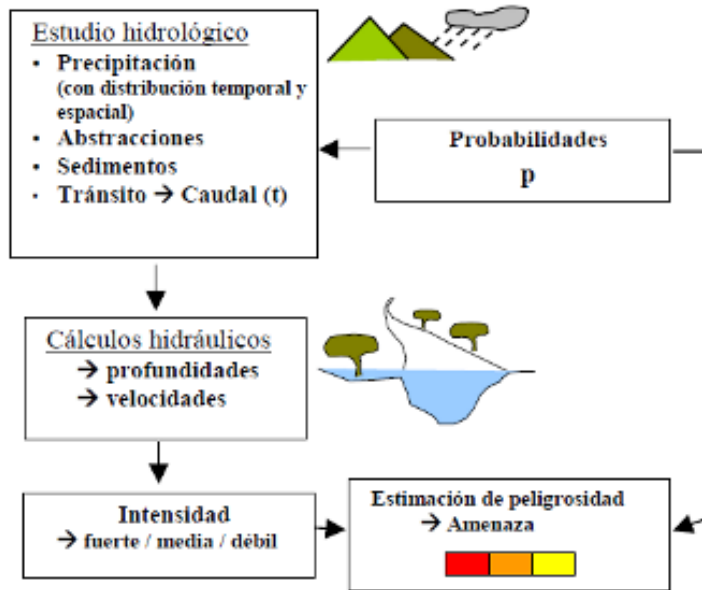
Estudio hidrológico
• Precipitación (con distribución temporal y espacial)
• Abstracciones
• Sedimentos
• Tránsito → Caudal (t)

Probabilidades
p

Cálculos hidráulicos
→ profundidades
→ velocidades

Intensidad
→ fuerte / media / débil

Estimación de peligrosidad
→ Amenaza